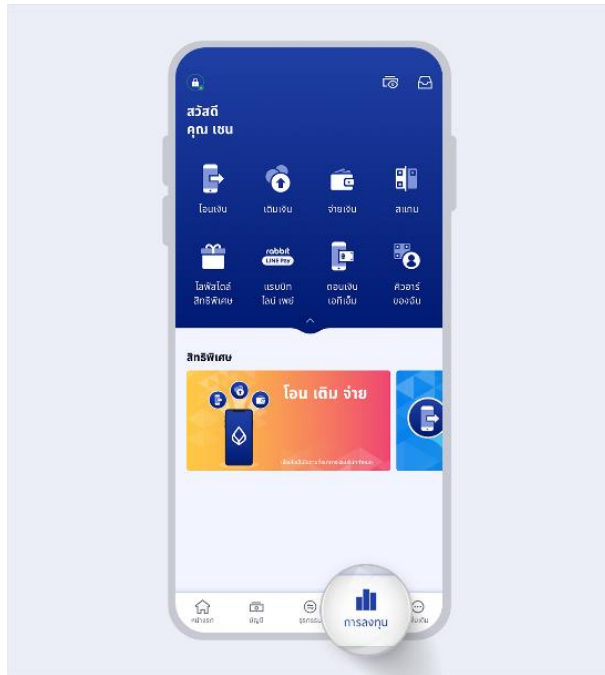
สวัสดี
คุณ เชน

โอนเงิน
เติมเงิน
จ่ายเงิน
สแกน

rabbit LINE Pay

ไลฟ์สไตล์ สิทธิพิเศษ
แรบบิท ไลน์ เพย์
ถอนเงิน เอทีเอ็ม
คิวอาร์ ของฉัน

สิทธิพิเศษ

โอน เติม จ่าย

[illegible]

หน้าแรก
บัญชี
ธุรกรรม
การลงทุน
เพิ่มเติม